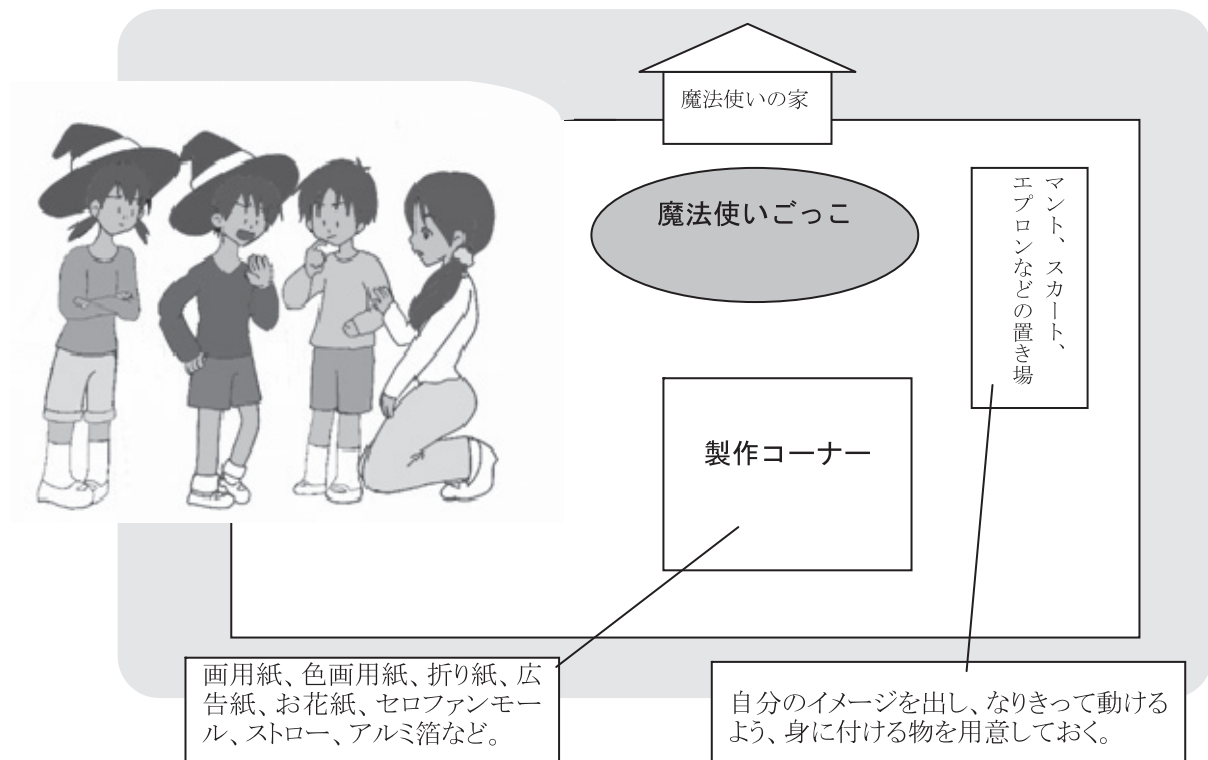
魔法使いの家

魔法使いごっこ

マント、スカート、エプロンなどの置き場

製作コーナー

画用紙、色画用紙、折り紙、広告紙、お花紙、セロファンモール、ストロー、アルミ箔など。

自分のイメージを出し、なりきって動けるよう、身に付ける物を用意しておく。